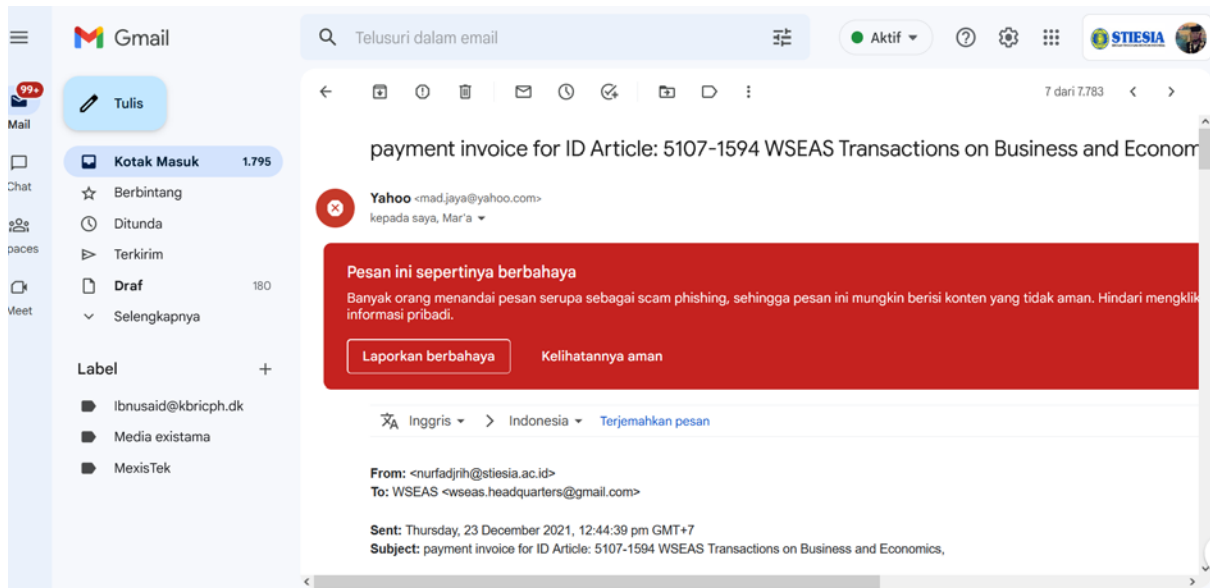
Gmail

Telusuri dalam email

Aktif

STIESIA

99+
Mail

Chat

paces

Meet

Tulis

Kotak Masuk 1.795

Berbintang

Ditunda

Terkirim

Draf 180

Selengkapnya

Label +

Ibnusaid@kbricph.dk

Media existama

MexisTek

7 dari 7.783

payment invoice for ID Article: 5107-1594 WSEAS Transactions on Business and Econom

Yahoo <mad.jaya@yahoo.com>
kepada saya, Mar'a

Pesan ini sepertinya berbahaya

Banyak orang menandai pesan serupa sebagai scam phishing, sehingga pesan ini mungkin berisi konten yang tidak aman. Hindari mengkli informasi pribadi.

Laporkan berbahaya

Kelihatannya aman

Inggris > Indonesia Terjemahkan pesan

From: <nurfadjrih@stiesia.ac.id>
To: WSEAS <wseas.headquarters@gmail.com>

Sent: Thursday, 23 December 2021, 12:44:39 pm GMT+7
Subject: payment invoice for ID Article: 5107-1594 WSEAS Transactions on Business and Economics,